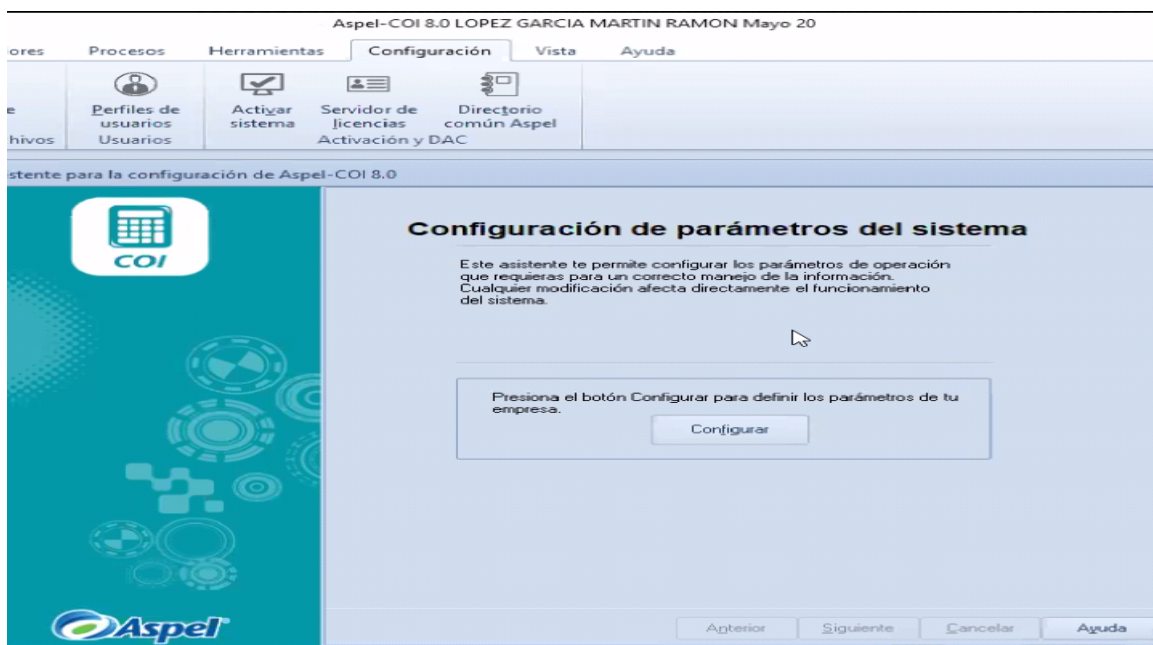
Aspel-COI 8.0 LOPEZ GARCIA MARTIN RAMON Mayo 20

lores Procesos Herramientas Configuración Vista Ayuda

e
hivos

Perfiles de usuarios
Usuarios

Activar sistema

Servidor de licencias

Directorio común Aspel

Activación y DAC

stente para la configuración de Aspel-COI 8.0

COI

Configuración de parámetros del sistema

Este asistente te permite configurar los parámetros de operación que requieras para un correcto manejo de la información. Cualquier modificación afecta directamente el funcionamiento del sistema.

Presiona el botón Configurar para definir los parámetros de tu empresa.

Configurar

Aspel

Anterior Siguiente Cancelar Ayuda